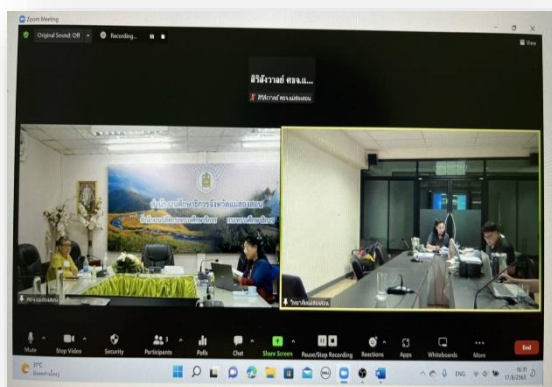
Zoom Meeting

Original Sound: Off

Recording...

View

สิริสังวาลย์ ศธจ.แ...

สิริสังวาลย์ ศธจ.แม่ฮ่องสอน

สำนักงานศึกษาธิการจังหวัดแม่ฮ่องสอน

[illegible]

วิชชาลัยแม่ฮ่องสอน

Mute

Stop Video

Security

Participants

Polls

Chat

Share Screen

Pause/Stop Recording

Reactions

Apps

Whiteboards

More

End

37°C

ENG

17/8/2565